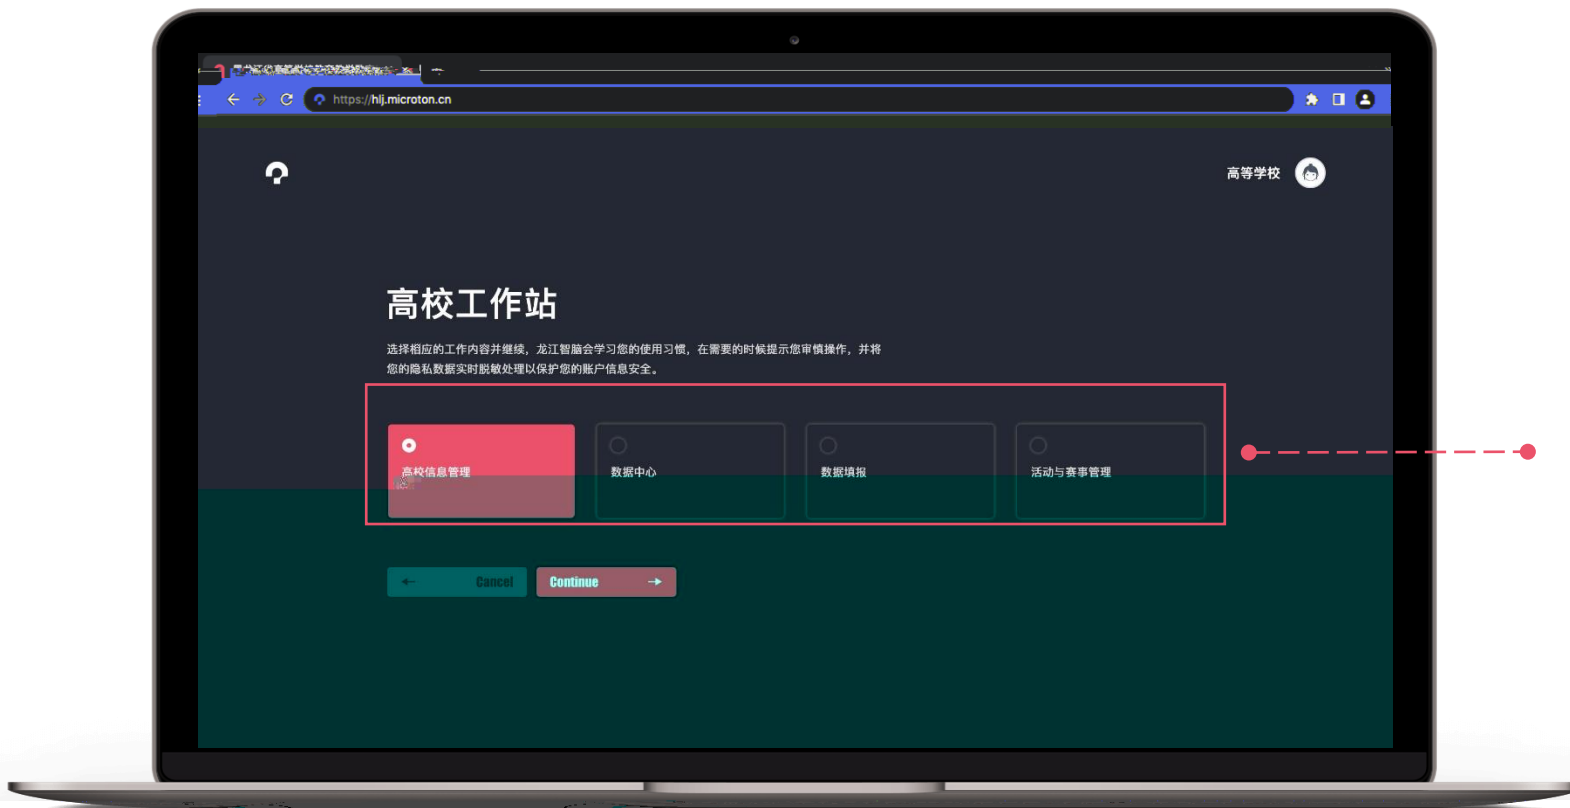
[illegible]

https://hlj.microton.cn

高等学校

高校工作站

选择相应的工作内容并继续，龙江智脑会学习您的使用习惯，在需要的时候提示您审慎操作，并将您的隐私数据实时脱敏处理以保护您的账户信息安全。

高校信息管理

数据中心

数据填报

活动与赛事管理

Cancel

Continue